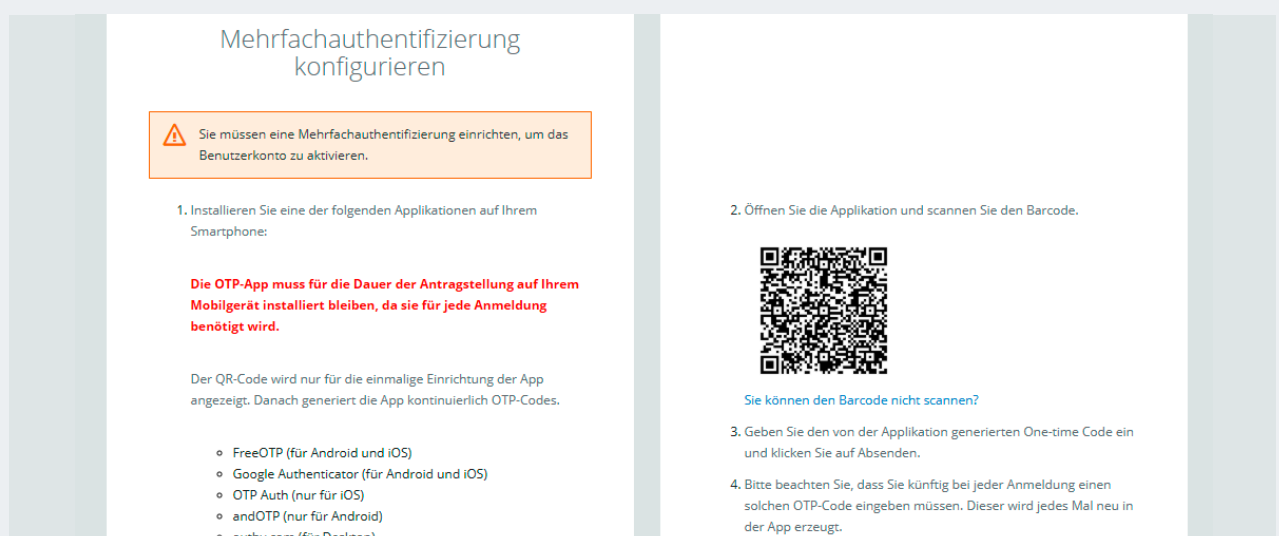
Mehrfachauthentifizierung konfigurieren

Sie müssen eine Mehrfachauthentifizierung einrichten, um das Benutzerkonto zu aktivieren.

1. Installieren Sie eine der folgenden Applikationen auf Ihrem Smartphone:

**Die OTP-App muss für die Dauer der Antragstellung auf Ihrem Mobilgerät installiert bleiben, da sie für jede Anmeldung benötigt wird.**

Der QR-Code wird nur für die einmalige Einrichtung der App angezeigt. Danach generiert die App kontinuierlich OTP-Codes.

- FreeOTP (für Android und iOS)
- Google Authenticator (für Android und iOS)
- OTP Auth (nur für iOS)
- andOTP (nur für Android)
- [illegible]

2. Öffnen Sie die Applikation und scannen Sie den Barcode.

Sie können den Barcode nicht scannen?

3. Geben Sie den von der Applikation generierten One-time Code ein und klicken Sie auf Absenden.

4. Bitte beachten Sie, dass Sie künftig bei jeder Anmeldung einen solchen OTP-Code eingeben müssen. Dieser wird jedes Mal neu in der App erzeugt.